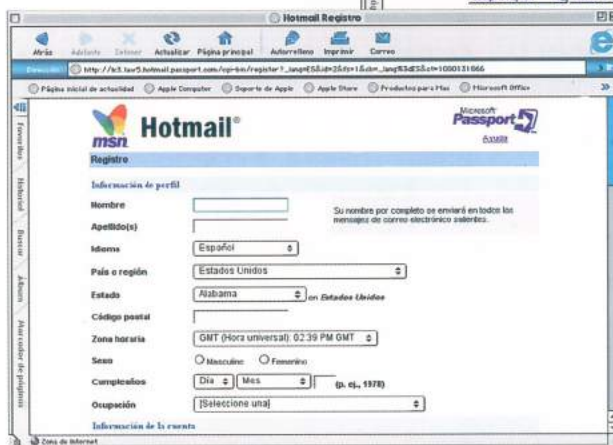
Hotmail Registro

Atrás Adelante Detener Actualizar Página principal Autorelleno Imprimir Correo

Dirección http://lc3.law5.hotmail.passport.com/cgi-bin/register?_lang=ES&id=2&fs=1&cb=_lang%3dES&ct=1000131666

Página inicial de actualidad Apple Computer Soporte de Apple Apple Store Productos para Mac Microsoft Office

Favoritos Historial Buscar Álbum Marcador de páginas

msn Hotmail®

Microsoft Passport

Ayuda

Registro

Información de perfil

Nombre

Apellido(s)

Su nombre por completo se enviará en todos los mensajes de correo electrónico salientes.

Idioma Español

País o región Estados Unidos

Estado Alabama en Estados Unidos

Código postal

Zona horaria GMT (Hora universal): 02:39 PM GMT

Sexo Masculino Femenino

Cumpleaños Día Mes (p. ej., 1978)

Ocupación [Seleccione una]

Información de la cuenta

Zona de Internet